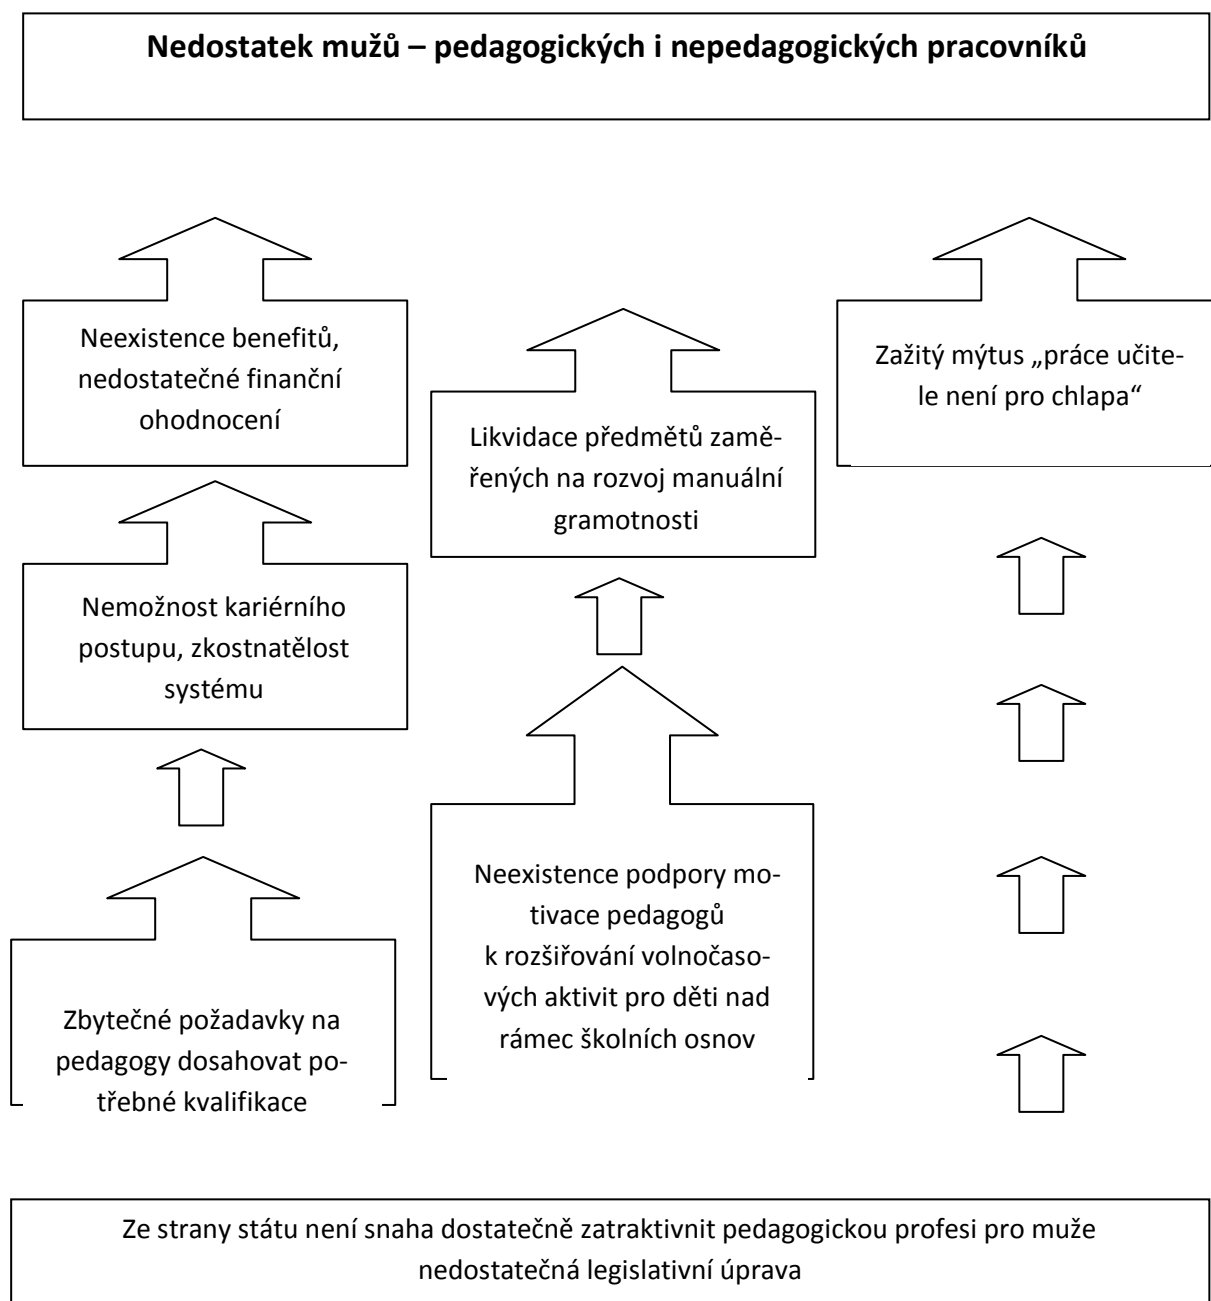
**Nedostatek mužů – pedagogických i nepedagogických pracovníků**

Neexistence benefitů, nedostatečné finanční ohodnocení

Nemožnost kariérního postupu, zkostnatělost systému

Zbytečné požadavky na pedagogy dosahovat potřebné kvalifikace

Likvidace předmětů zaměřených na rozvoj manuální gramotnosti

Neexistence podpory motivace pedagogů k rozšiřování volnočasových aktivit pro děti nad rámec školních osnov

Zažitý mýtus „práce učitele není pro chlapa“

Ze strany státu není snaha dostatečně zatraktivnit pedagogickou profesi pro muže nedostatečná legislativní úprava